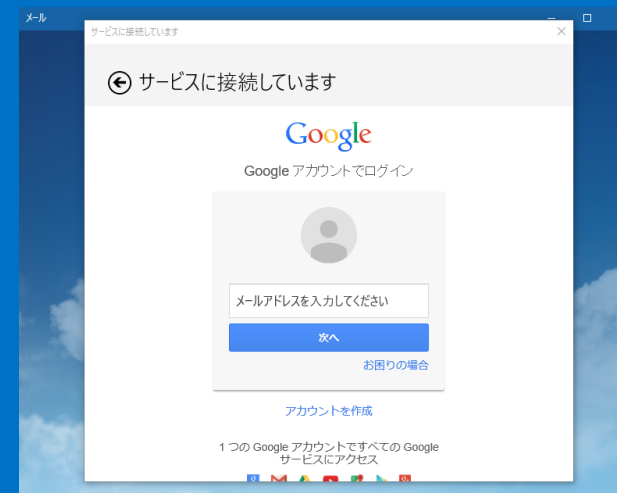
メール

サービスに接続しています

サービスに接続しています

Google

Google アカウントでログイン

メールアドレスを入力してください

次へ

お困りの場合

アカウントを作成

1 つの Google アカウントですべての Google サービスにアクセス